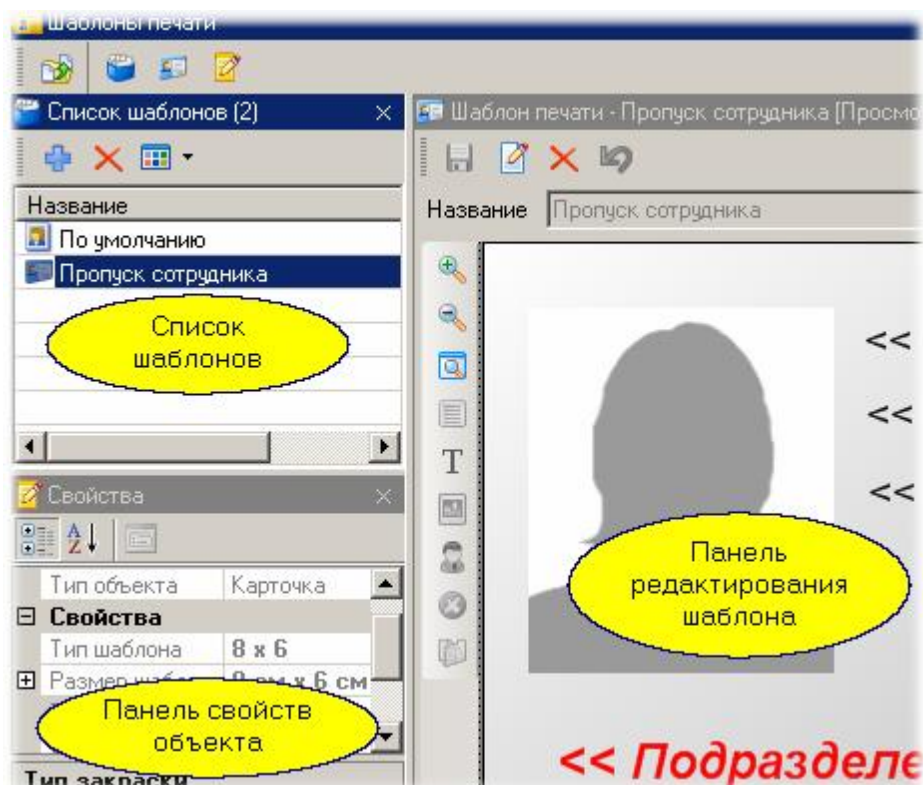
Шаблоны печати

Список шаблонов (2)

Название

По умолчанию

Пропуск сотрудника

Список шаблонов

Свойства

Тип объекта | Карточка

⊟ Свойства

Тип шаблона | 8 x 6

⊞ Размер шабл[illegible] | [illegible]

Панель свойств объекта

Тип закраски

Шаблон печати - Пропуск сотрудника [Просмо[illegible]

Название Пропуск сотрудника

<<

<<

<<

Панель редактирования шаблона

<< Подразделе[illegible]